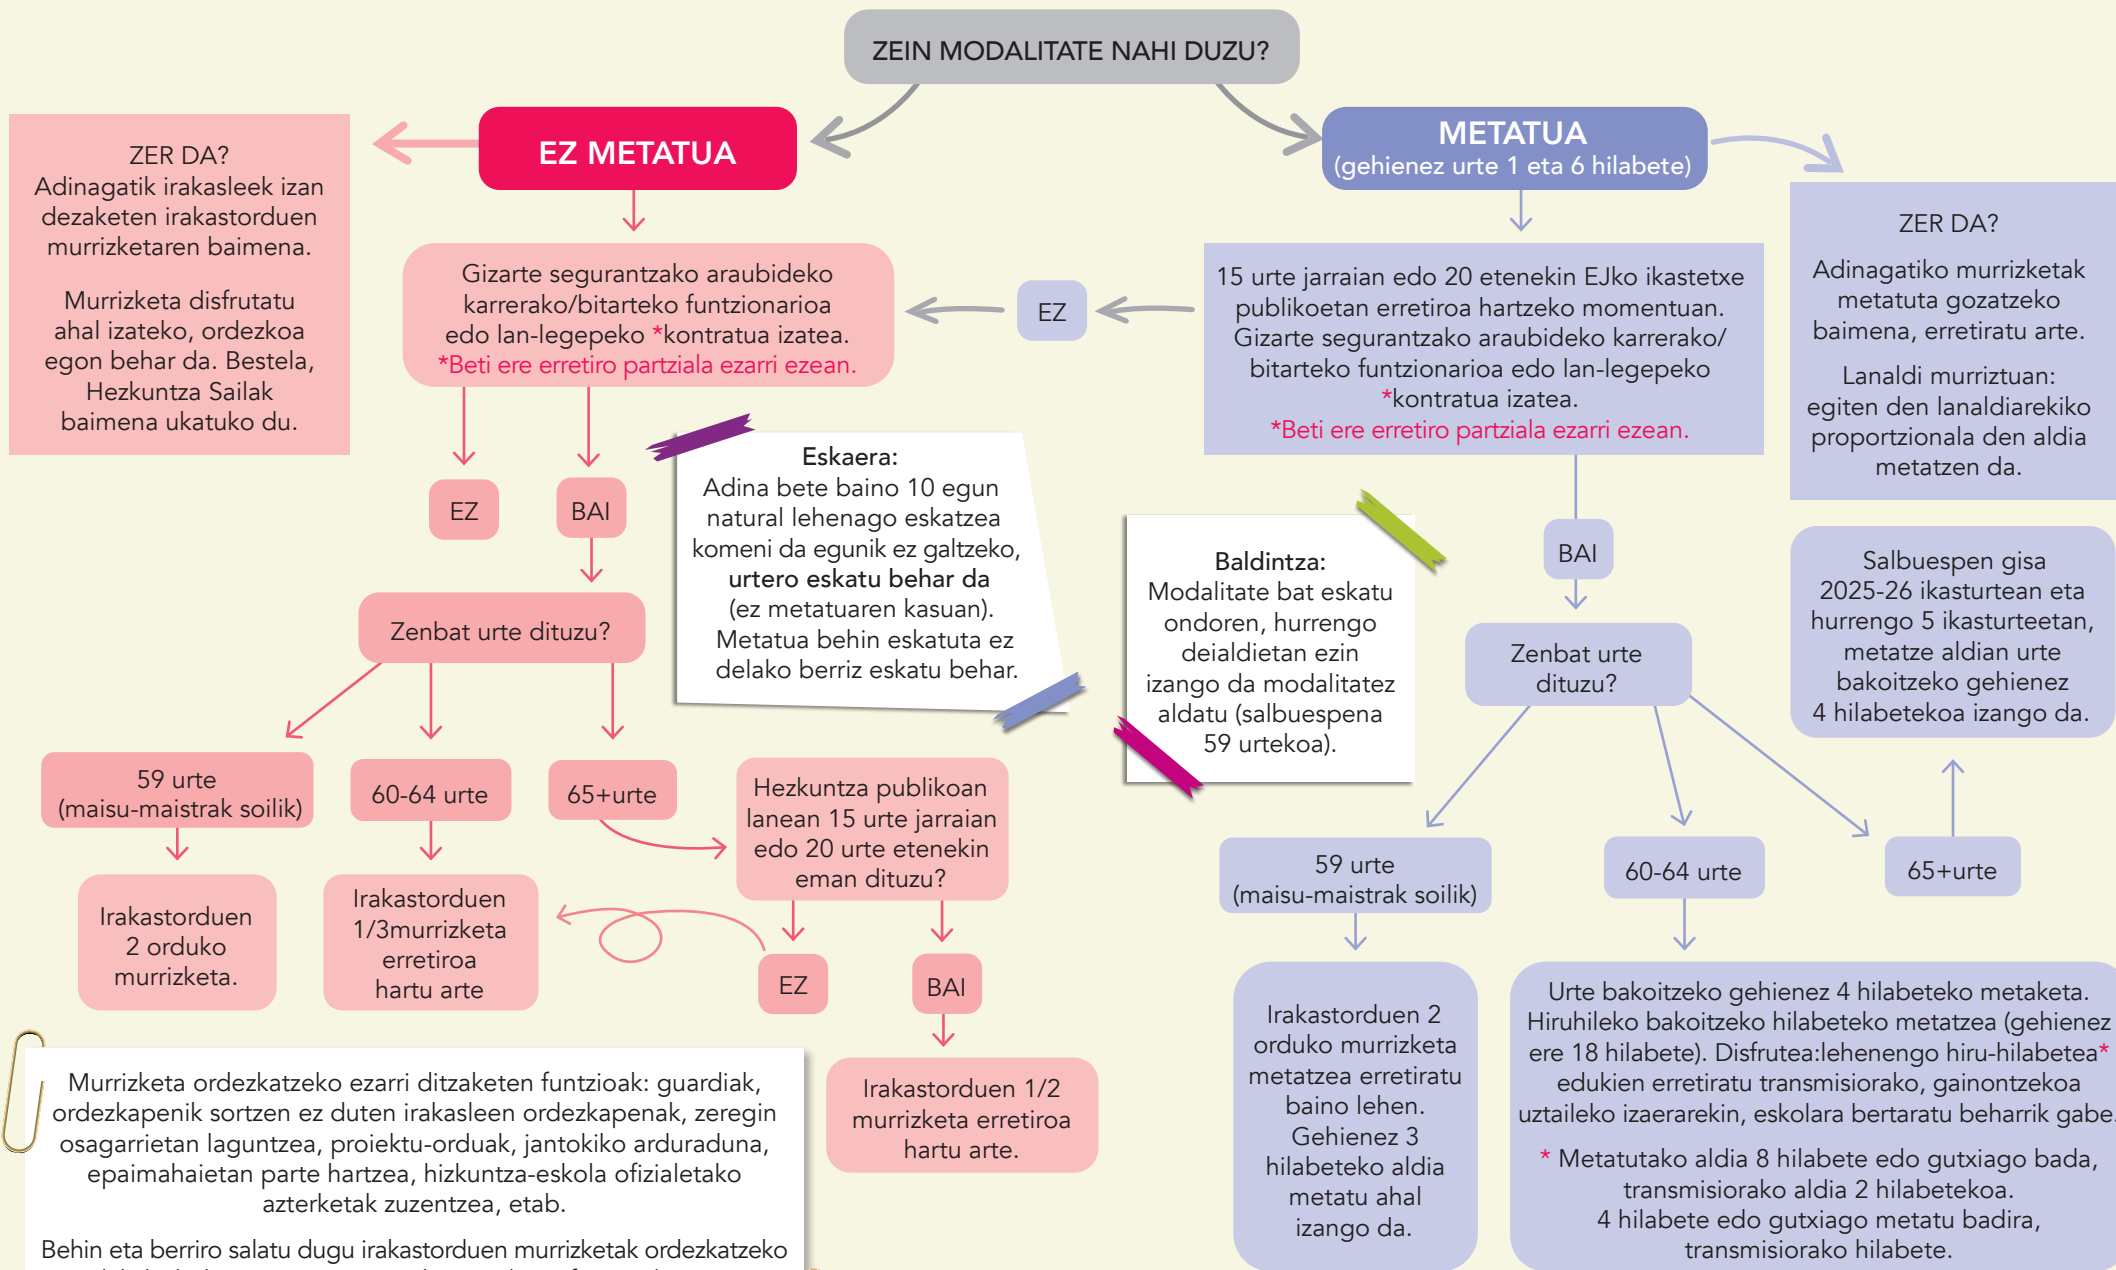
ZEIN MODALITATE NAHI DUZU?

EZ METATUA

ZER DA?
Adinagatik irakasleek izan dezaketen irakastorduen murrizketaren baimena.

Murrizketa disfrutatu ahal izateko, ordezkoa egon behar da. Bestela, Hezkuntza Sailak baimena ukatuko du.

Gizarte segurantzako araubideko karrerako/bitarteko funtzionarioa edo lan-legepeko *kontratua izatea.
*Beti ere erretiro partziala ezarri ezean.

EZ

BAI

Zenbat urte dituzu?

59 urte (maisu-maistrak soilik)

60-64 urte

65+urte

Irakastorduen 2 orduko murrizketa.

Irakastorduen 1/3murrizketa erretiroa hartu arte

Hezkuntza publikoan lanean 15 urte jarraian edo 20 urte etenekin eman dituzu?

EZ

BAI

Irakastorduen 1/2 murrizketa erretiroa hartu arte.

Eskaera:
Adina bete baino 10 egun natural lehenago eskatzea komeni da egunik ez galtzeko, urtero eskatu behar da (ez metatuaren kasuan). Metatua behin eskatuta ez delako berriz eskatu behar.

Baldintza:
Modalitate bat eskatu ondoren, hurrengo deialdietan ezin izango da modalitatez aldatu (salbuespena 59 urtekoa).

METATUA
(gehienez urte 1 eta 6 hilabete)

ZER DA?
Adinagatiko murrizketak metatuta gozatzeko baimena, erretiratu arte.

Lanaldi murriztuan: egiten den lanaldiarekiko proportzionala den aldia metatzen da.

15 urte jarraian edo 20 etenekin EJko ikastetxe publikoetan erretiroa hartzeko momentuan. Gizarte segurantzako araubideko karrerako/ bitarteko funtzionarioa edo lan-legepeko *kontratua izatea.
*Beti ere erretiro partziala ezarri ezean.

EZ

BAI

Zenbat urte dituzu?

Salbuespen gisa 2025-26 ikasturtean eta hurrengo 5 ikasturteetan, metatze aldian urte bakoitzeko gehienez 4 hilabetekoa izango da.

59 urte (maisu-maistrak soilik)

60-64 urte

65+urte

Irakastorduen 2 orduko murrizketa metatzea erretiratu baino lehen. Gehienez 3 hilabeteko aldia metatu ahal izango da.

Urte bakoitzeko gehienez 4 hilabeteko metaketa. Hiruhileko bakoitzeko hilabeteko metatzea (gehienez ere 18 hilabete). Disfrutea:lehenengo hiru-hilabetea* edukien erretiratu transmisiorako, gainontzekoa uztaileko izaerarekin, eskolara bertaratu beharrik gabe.

* Metatutako aldia 8 hilabete edo gutxiago bada, transmisiorako aldia 2 hilabetekoa. 4 hilabete edo gutxiago metatu badira, transmisiorako hilabete.

Murrizketa ordezkatzeko ezarri ditzaketen funtzioak: guardiak, ordezkapenik sortzen ez duten irakasleen ordezkapenak, zeregin osagarrietan laguntzea, proiektu-orduak, jantokiko arduraduna, epaimahaietan parte hartzea, hizkuntza-eskola ofizialetako azterketak zuzentzea, etab.

Behin eta berriro salatu dugu irakastorduen murrizketak ordezkatzeko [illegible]